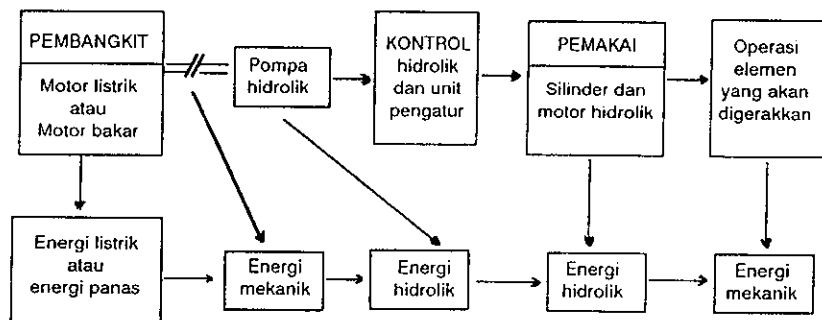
PEMBANGKIT

Motor listrik atau Motor bakar

Pompa hidrolik

KONTROL hidrolik dan unit pengatur

PEMAKAI

Silinder dan motor hidrolik

Operasi elemen yang akan digerakkan

Energi listrik atau energi panas

Energi mekanik

Energi hidrolik

Energi hidrolik

Energi mekanik